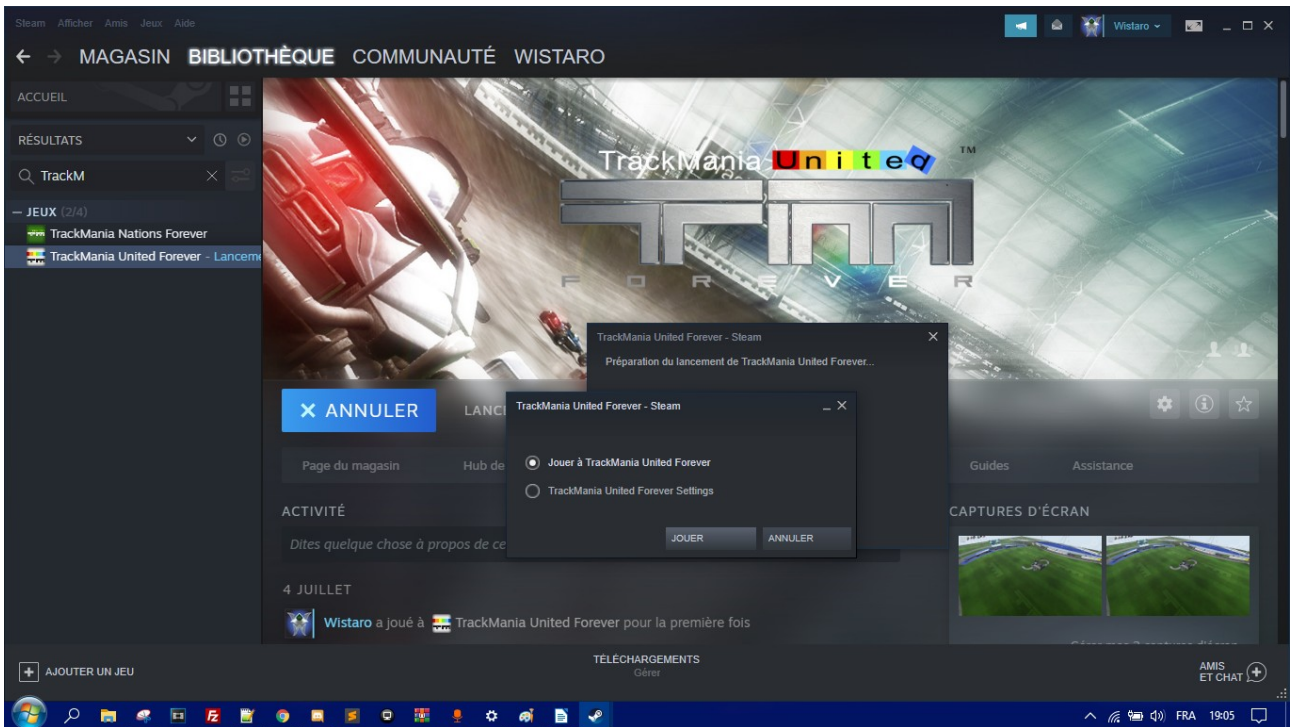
Steam Afficher Amis Jeux Aide

Wistaro

← → MAGASIN BIBLIOTHÈQUE COMMUNAUTÉ WISTARO

ACCUEIL

RÉSULTATS

TrackM

— JEUX (2/4)

TrackMania Nations Forever

TrackMania United Forever - Lancem

TrackMania United TM

FOREVER

TrackMania United Forever - Steam

Préparation du lancement de TrackMania United Forever...

✕ ANNULER

LANC

TrackMania United Forever - Steam

Jouer à TrackMania United Forever

TrackMania United Forever Settings

JOUER

ANNULER

Page du magasin

Hub de

Guides

Assistance

ACTIVITÉ

Dites quelque chose à propos de ce

CAPTURES D'ÉCRAN

4 JUILLET

Wistaro a joué à TrackMania United Forever pour la première fois

AJOUTER UN JEU

TÉLÉCHARGEMENTS
Gérer

AMIS ET CHAT

FRA 19:05